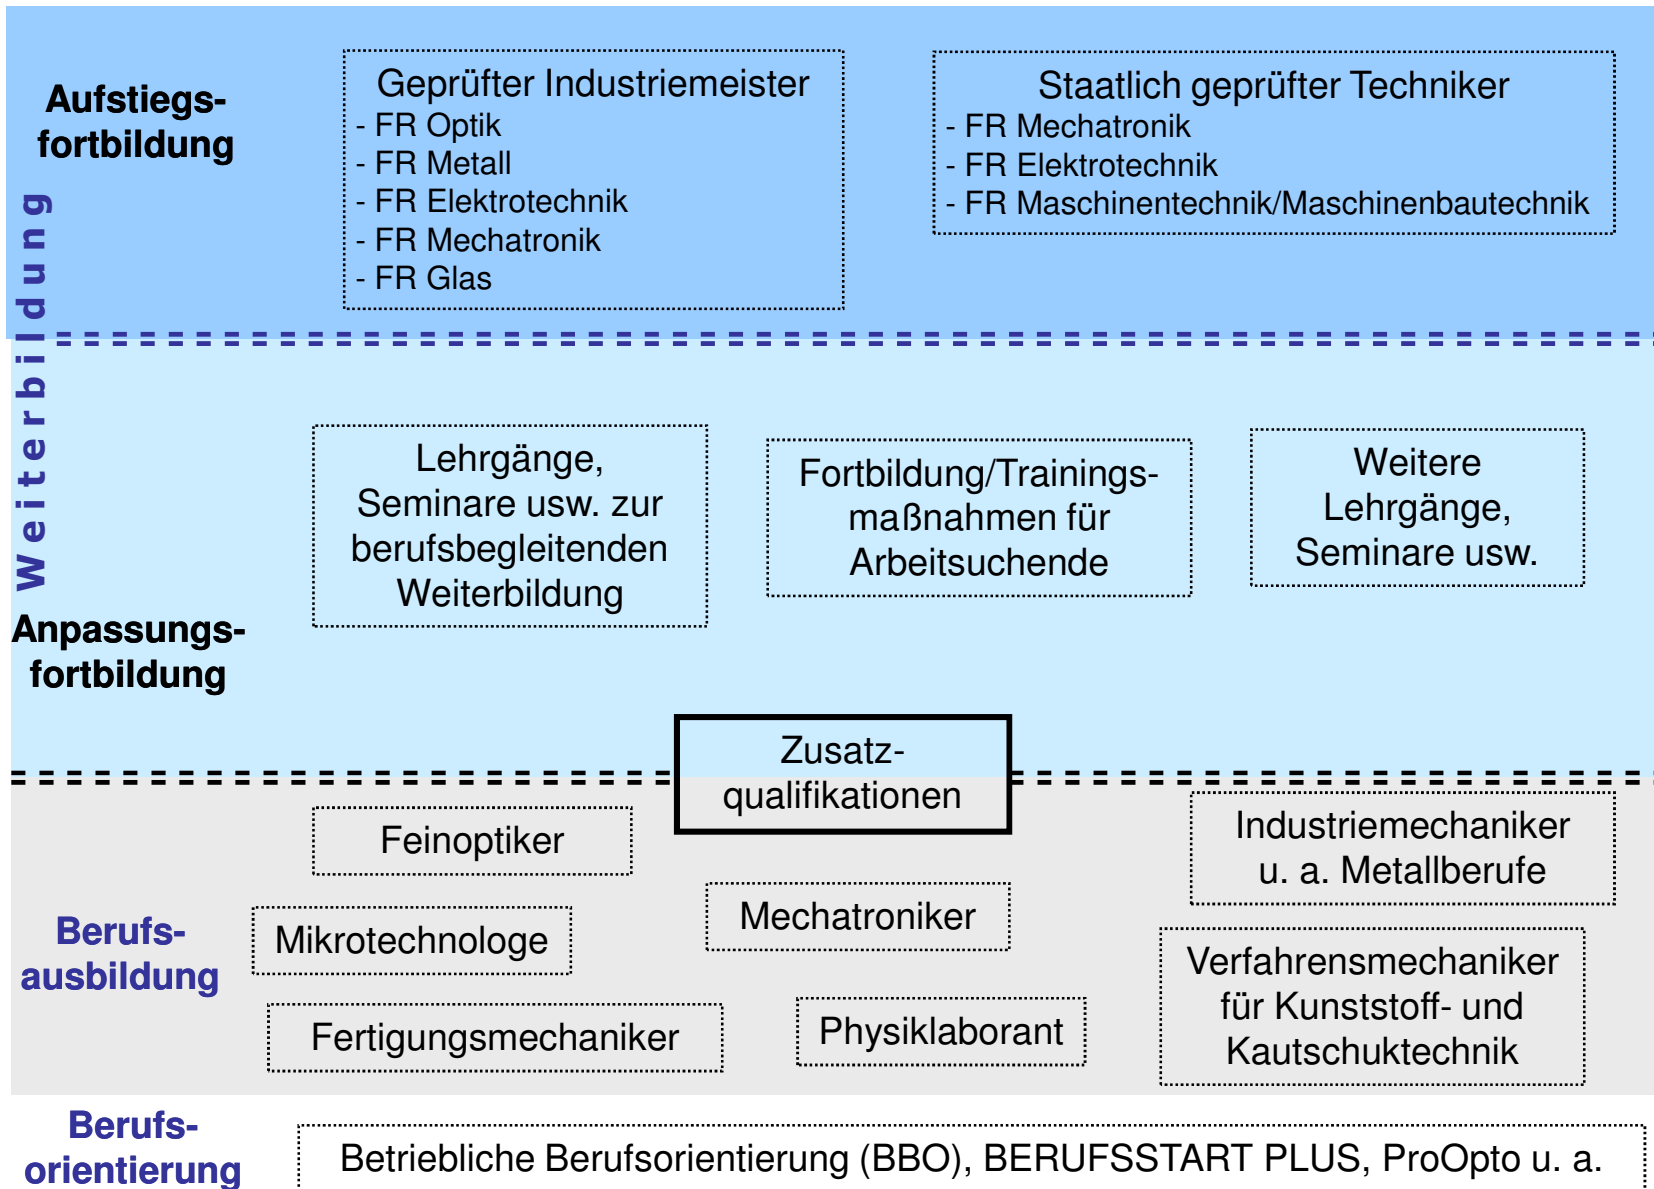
Weiterbildung

Aufstiegsfortbildung

Geprüfter Industriemeister
- FR Optik
- FR Metall
- FR Elektrotechnik
- FR Mechatronik
- FR Glas

Staatlich geprüfter Techniker
- FR Mechatronik
- FR Elektrotechnik
- FR Maschinentechnik/Maschinenbautechnik

Lehrgänge, Seminare usw. zur berufsbegleitenden Weiterbildung

Fortbildung/Trainingsmaßnahmen für Arbeitsuchende

Weitere Lehrgänge, Seminare usw.

Anpassungsfortbildung

Zusatzqualifikationen

Feinoptiker

Industriemechaniker u. a. Metallberufe

Mechatroniker

Berufsausbildung

Mikrotechnologe

Verfahrensmechaniker für Kunststoff- und Kautschuktechnik

Fertigungsmechaniker

Physiklaborant

Berufsorientierung

Betriebliche Berufsorientierung (BBO), BERUFSSTART PLUS, ProOpto u. a.